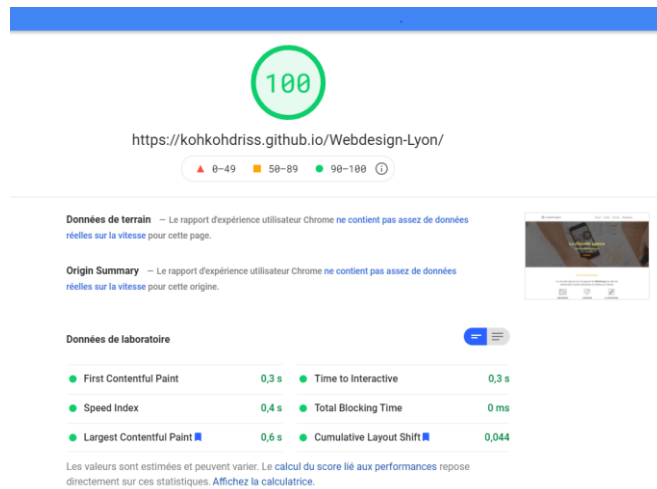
100

https://kohkohdriss.github.io/Webdesign-Lyon/

0–49 50–89 90–100

Données de terrain — Le rapport d'expérience utilisateur Chrome ne contient pas assez de données réelles sur la vitesse pour cette page.

Origin Summary — Le rapport d'expérience utilisateur Chrome ne contient pas assez de données réelles sur la vitesse pour cette origine.

Données de laboratoire

| | | | |
|---|---|---|---|
| First Contentful Paint | 0,3 s | Time to Interactive | 0,3 s |
| Speed Index | 0,4 s | Total Blocking Time | 0 ms |
| Largest Contentful Paint | 0,6 s | Cumulative Layout Shift | 0,044 |

Les valeurs sont estimées et peuvent varier. Le calcul du score lié aux performances repose directement sur ces statistiques. Affichez la calculatrice.